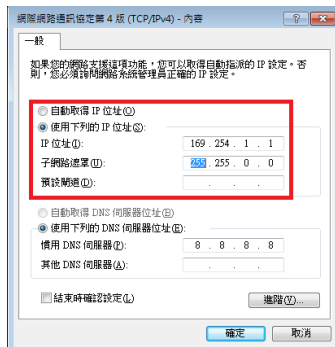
網際網路通訊協定第 4 版 (TCP/IPv4) - 內容

? X

一般

如果您的網路支援這項功能，您可以取得自動指派的 IP 設定。否則，您必須詢問網路系統管理員正確的 IP 設定。

自動取得 IP 位址(O)

使用下列的 IP 位址(S):

IP 位址(I): 169 . 254 . 1 . 1

子網路遮罩(U): 255 . 255 . 0 . 0

預設閘道(D): . . .

自動取得 DNS 伺服器位址(B)

使用下列的 DNS 伺服器位址(E):

慣用 DNS 伺服器(P): 8 . 8 . 8 . 8

其他 DNS 伺服器(A): . . .

結束時確認設定(L)

進階(V)...

確定

取消